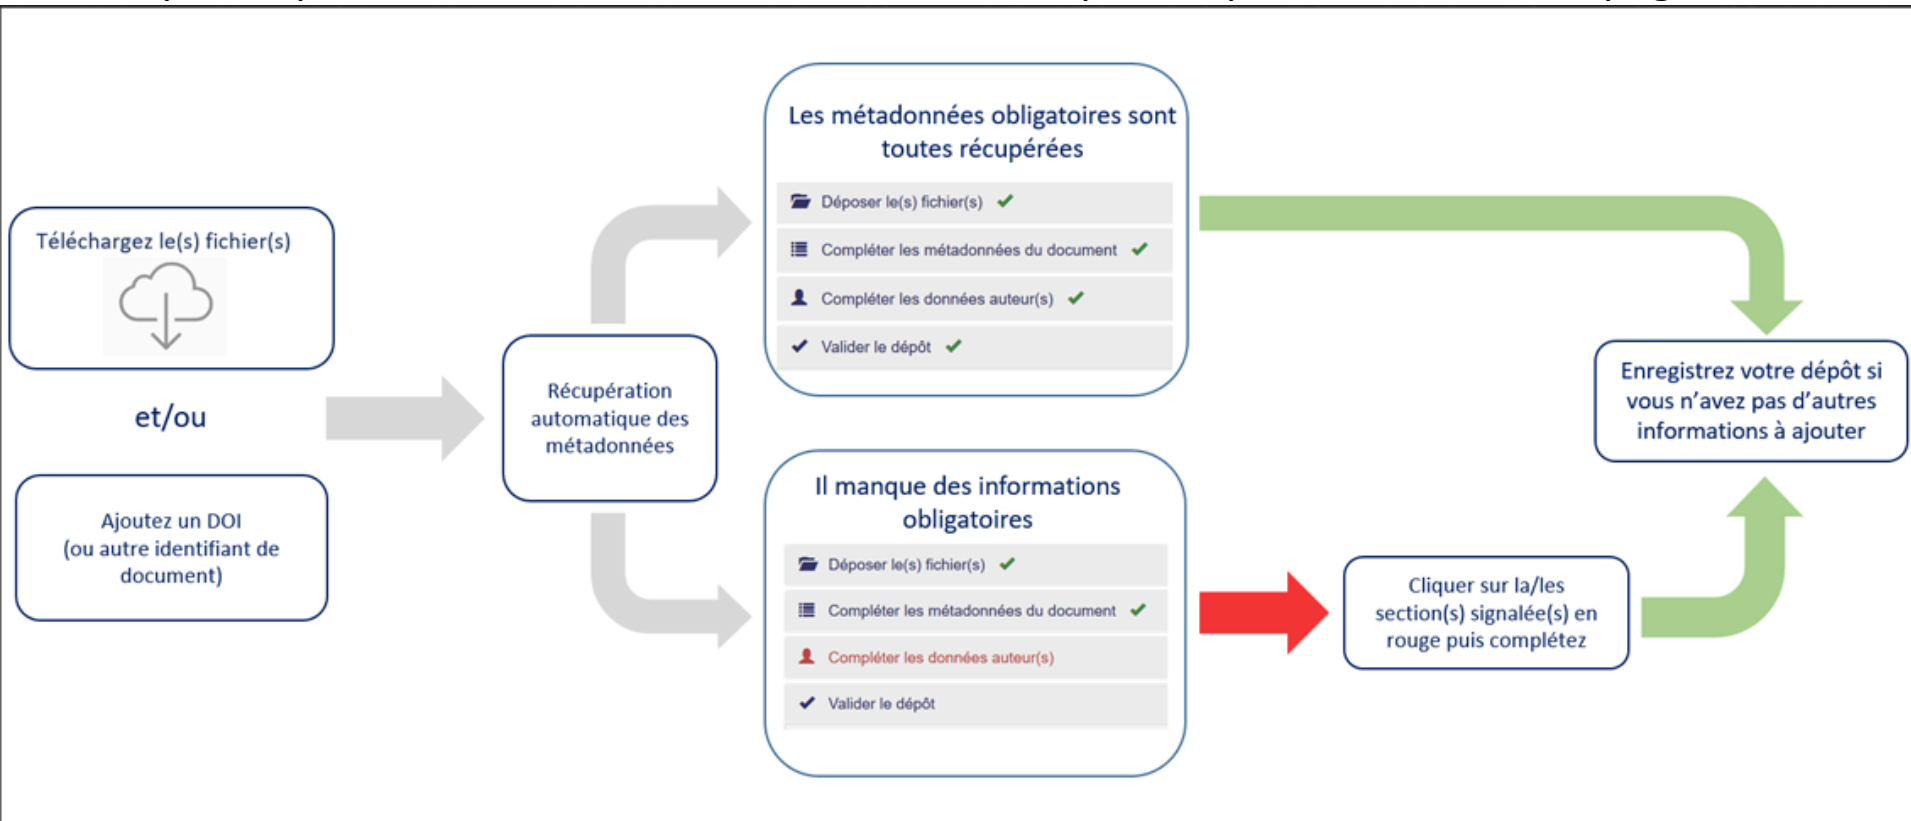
Téléchargez le(s) fichier(s)

et/ou

Ajoutez un DOI
(ou autre identifiant de document)

Récupération automatique des métadonnées

Les métadonnées obligatoires sont toutes récupérées

Déposer le(s) fichier(s) ✔
Compléter les métadonnées du document ✔
Compléter les données auteur(s) ✔
Valider le dépôt ✔

Il manque des informations obligatoires

Déposer le(s) fichier(s) ✔
Compléter les métadonnées du document ✔
Compléter les données auteur(s)
Valider le dépôt

Cliquer sur la/les section(s) signalée(s) en rouge puis complétez

Enregistrez votre dépôt si vous n'avez pas d'autres informations à ajouter